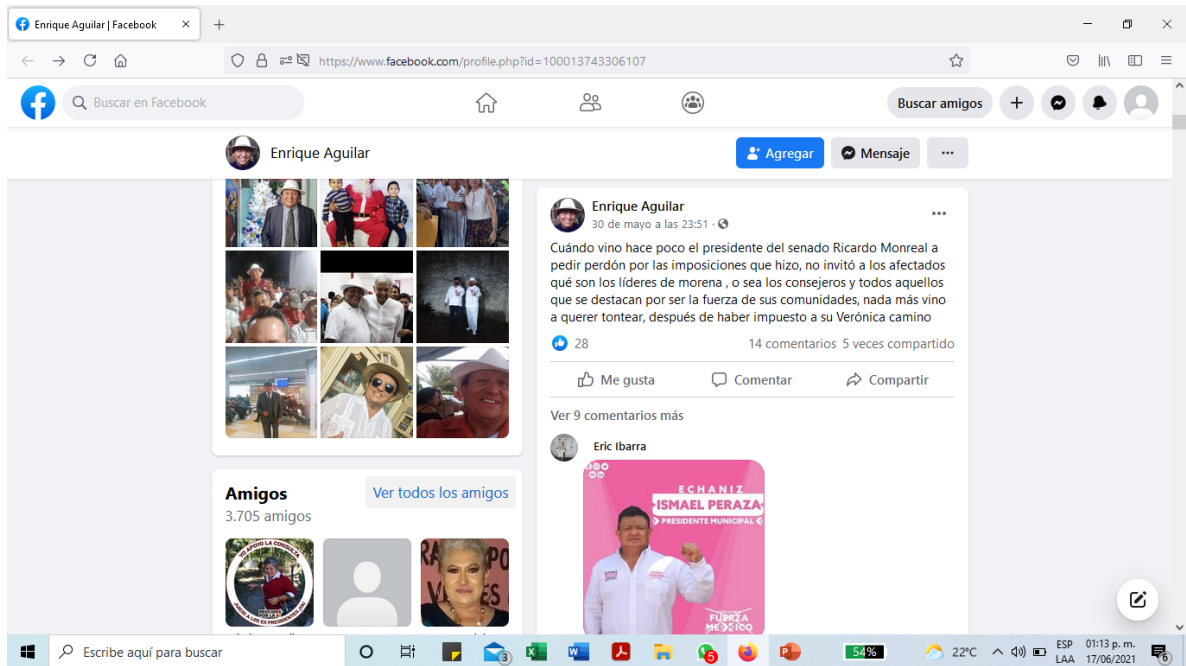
Enrique Aguilar | Facebook ×

https://www.facebook.com/profile.php?id=100013743306107

Buscar en Facebook

Buscar amigos

Enrique Aguilar

Agregar

Mensaje

···

Enrique Aguilar
30 de mayo a las 23:51 ·

Cuándo vino hace poco el presidente del senado Ricardo Monreal a pedir perdón por las imposiciones que hizo, no invitó a los afectados qué son los líderes de morena , o sea los consejeros y todos aquellos que se destacan por ser la fuerza de sus comunidades, nada más vino a querer tontear, después de haber impuesto a su Verónica camino

28

14 comentarios 5 veces compartido

Me gusta

Comentar

Compartir

Ver 9 comentarios más

Eric Ibarra

ECHANIZ
ISMAEL PERAZA
PRESIDENTE MUNICIPAL

FUERZA MEXICO

Amigos

Ver todos los amigos

3.705 amigos

YO APOYO LA CONSULTA

Escribe aquí para buscar

3

5

54%

22°C

ESP LAA

01:13 p. m. 17/06/2021

6